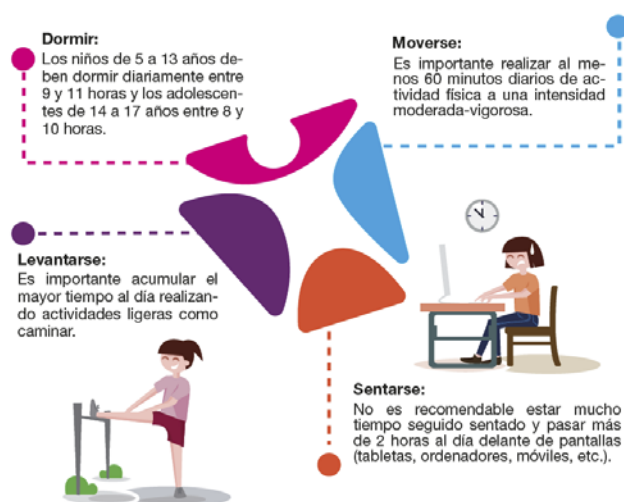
Dormir:
Los niños de 5 a 13 años deben dormir diariamente entre 9 y 11 horas y los adolescentes de 14 a 17 años entre 8 y 10 horas.

Moverse:
Es importante realizar al menos 60 minutos diarios de actividad física a una intensidad moderada-vigorosa.

Levantarse:
Es importante acumular el mayor tiempo al día realizando actividades ligeras como caminar.

Sentarse:
No es recomendable estar mucho tiempo seguido sentado y pasar más de 2 horas al día delante de pantallas (tabletas, ordenadores, móviles, etc.).